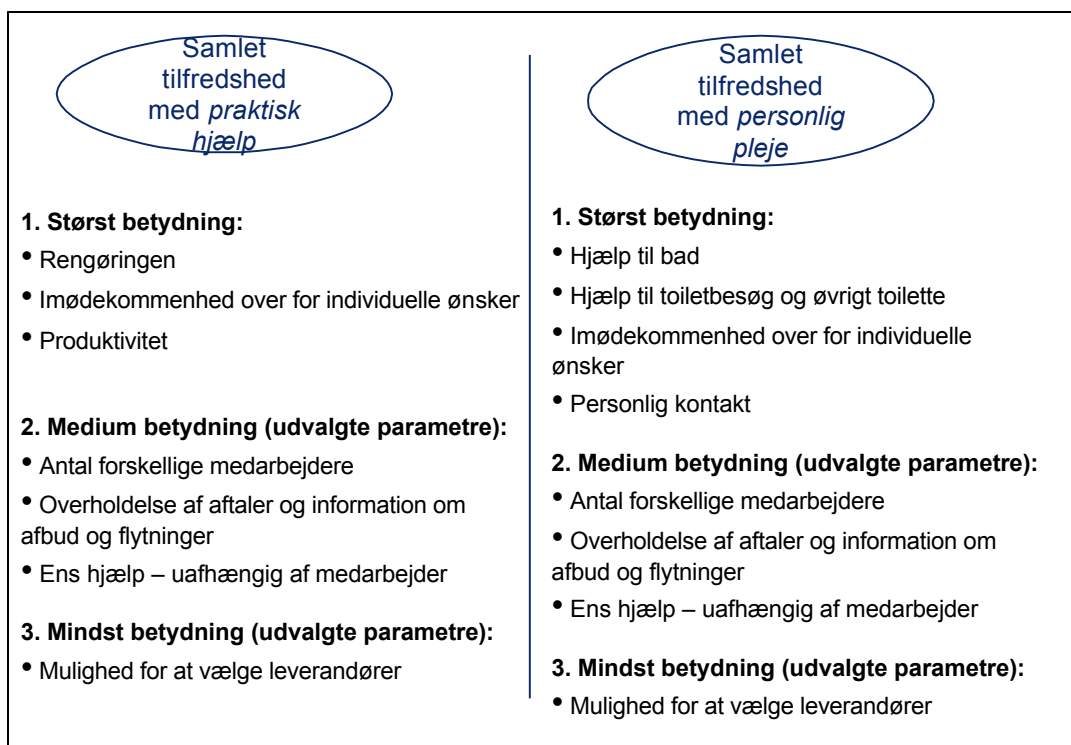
Samlet tilfredshed med *praktisk hjælp*

**1. Størst betydning:**

• Rengøringen

• Imødekommenhed over for individuelle ønsker

• Produktivitet

**2. Medium betydning (udvalgte parametre):**

• Antal forskellige medarbejdere

• Overholdelse af aftaler og information om afbud og flytninger

• Ens hjælp – uafhængig af medarbejder

**3. Mindst betydning (udvalgte parametre):**

• Mulighed for at vælge leverandører

Samlet tilfredshed med *personlig pleje*

**1. Størst betydning:**

• Hjælp til bad

• Hjælp til toiletbesøg og øvrigt toilette

• Imødekommenhed over for individuelle ønsker

• Personlig kontakt

**2. Medium betydning (udvalgte parametre):**

• Antal forskellige medarbejdere

• Overholdelse af aftaler og information om afbud og flytninger

• Ens hjælp – uafhængig af medarbejder

**3. Mindst betydning (udvalgte parametre):**

• Mulighed for at vælge leverandører